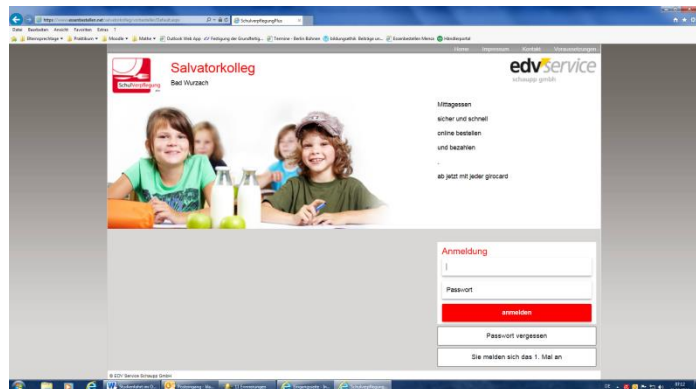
https://www.essenbestellen.net/salvatorkolleg/index/SchulverpflegungPlus
SchulverpflegungPlus
Datei Bearbeiten Ansicht Favoriten Extras ?
Home Impressum Kontakt Voraussetzungen
Salvatorkolleg
Bad Wurzach
SchulVerpflegung
edv service
schaupp gmbh
Mittagessen
sicher und schnell
online bestellen
und bezahlen
.
ab jetzt mit jeder girocard
Anmeldung
Passwort
anmelden
Passwort vergessen
Sie melden sich das 1. Mal an
© EDV Service Schaupp GmbH